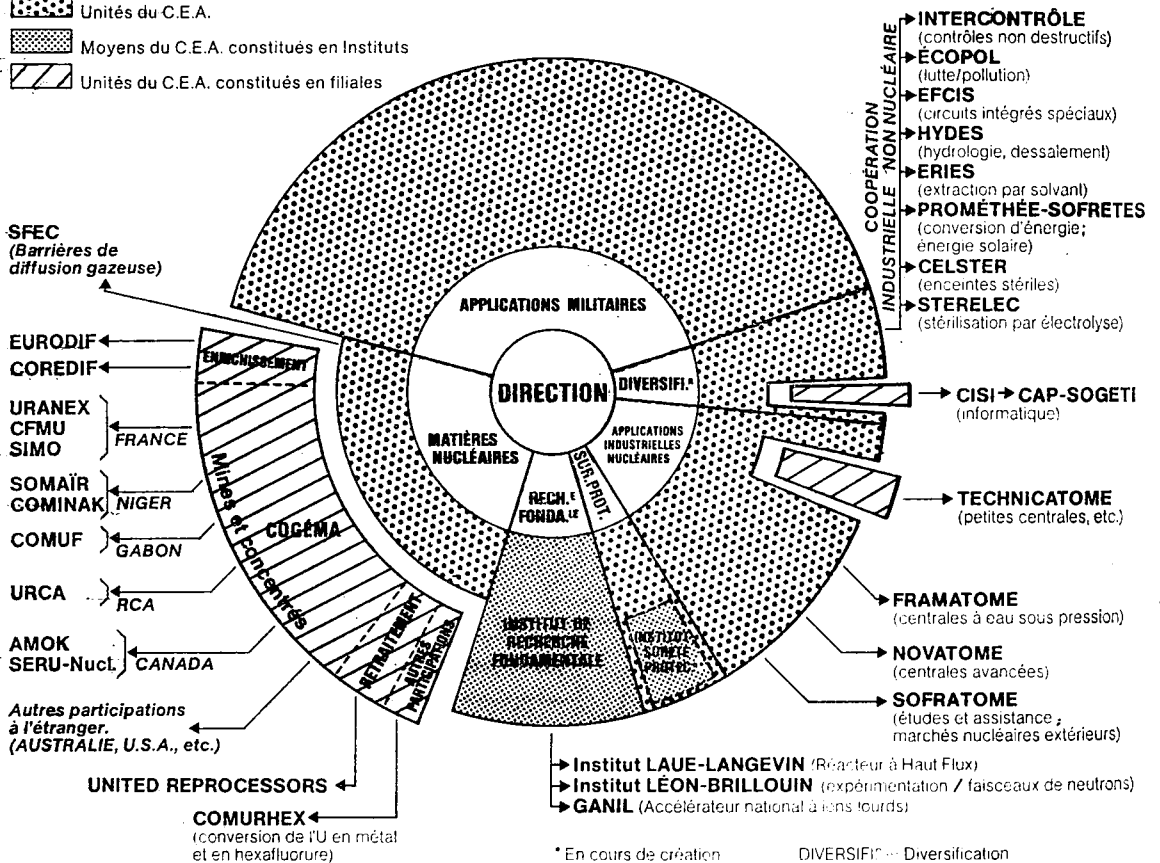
Unités du C.E.A.

Moyens du C.E.A. constitués en Instituts

Unités du C.E.A. constitués en filiales

COOPÉRATION INDUSTRIELLE NON NUCLÉAIRE

INTERCONTRÔLE (contrôles non destructifs)

ÉCOPOL (lutte/pollution)

EFCIS (circuits intégrés spéciaux)

HYDES (hydrologie, dessalement)

ERIES (extraction par solvant)

PROMÉTHÉE-SOFRETES (conversion d'énergie; énergie solaire)

CELSTER (enceintes stériles)

STERELEC (stérilisation par électrolyse)

SFEC (Barrières de diffusion gazeuse)

APPLICATIONS MILITAIRES

DIRECTION

DIVERSIFI.ᴺ

APPLICATIONS INDUSTRIELLES NUCLÉAIRES

MATIÈRES NUCLÉAIRES

RECH.ᴱ FONDA.ᴸᴱ

SUR.PROT.

EURODIF

COREDIF

ENRICHISSEMENT

URANEX
CFMU
SIMO
FRANCE

SOMAÏR
COMINAK
NIGER

COMUF
GABON

URCA
RCA

AMOK
SERU-Nucl.
CANADA

Mines et concentrés

COGÉMA

RETRAITEMENT

AUTRES PARTICIPATIONS

INSTITUT DE RECHERCHE FONDAMENTALE

INSTITUT SÛRETÉ PROTEC.*

Autres participations à l'étranger. (AUSTRALIE, U.S.A., etc.)

UNITED REPROCESSORS

COMURHEX (conversion de l'U en métal et en hexafluorure)

CISI → CAP-SOGETI (informatique)

TECHNICATOME (petites centrales, etc.)

FRAMATOME (centrales à eau sous pression)

NOVATOME (centrales avancées)

SOFRATOME (études et assistance ; marchés nucléaires extérieurs)

Institut LAUE-LANGEVIN (Réacteur à Haut Flux)

Institut LÉON-BRILLOUIN (expérimentation / faisceaux de neutrons)

GANIL (Accélérateur national à ions lourds)

* En cours de création

DIVERSIFIᴺ = Diversification